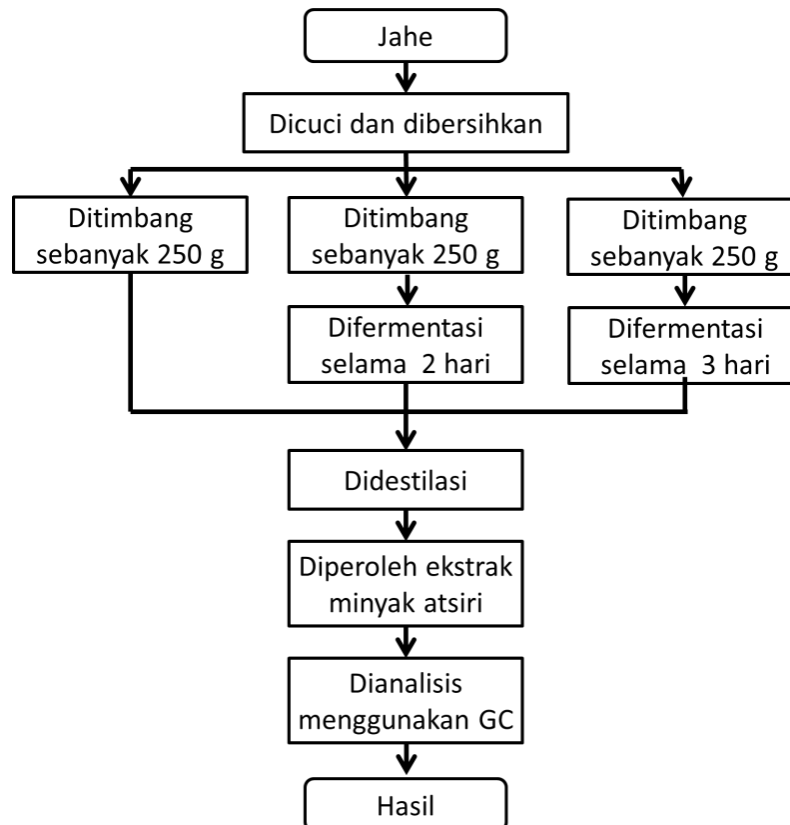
Jahe

Dicuci dan dibersihkan

Ditimbang sebanyak 250 g

Ditimbang sebanyak 250 g

Ditimbang sebanyak 250 g

Difermentasi selama 2 hari

Difermentasi selama 3 hari

Didestilasi

Diperoleh ekstrak minyak atsiri

Dianalisis menggunakan GC

Hasil